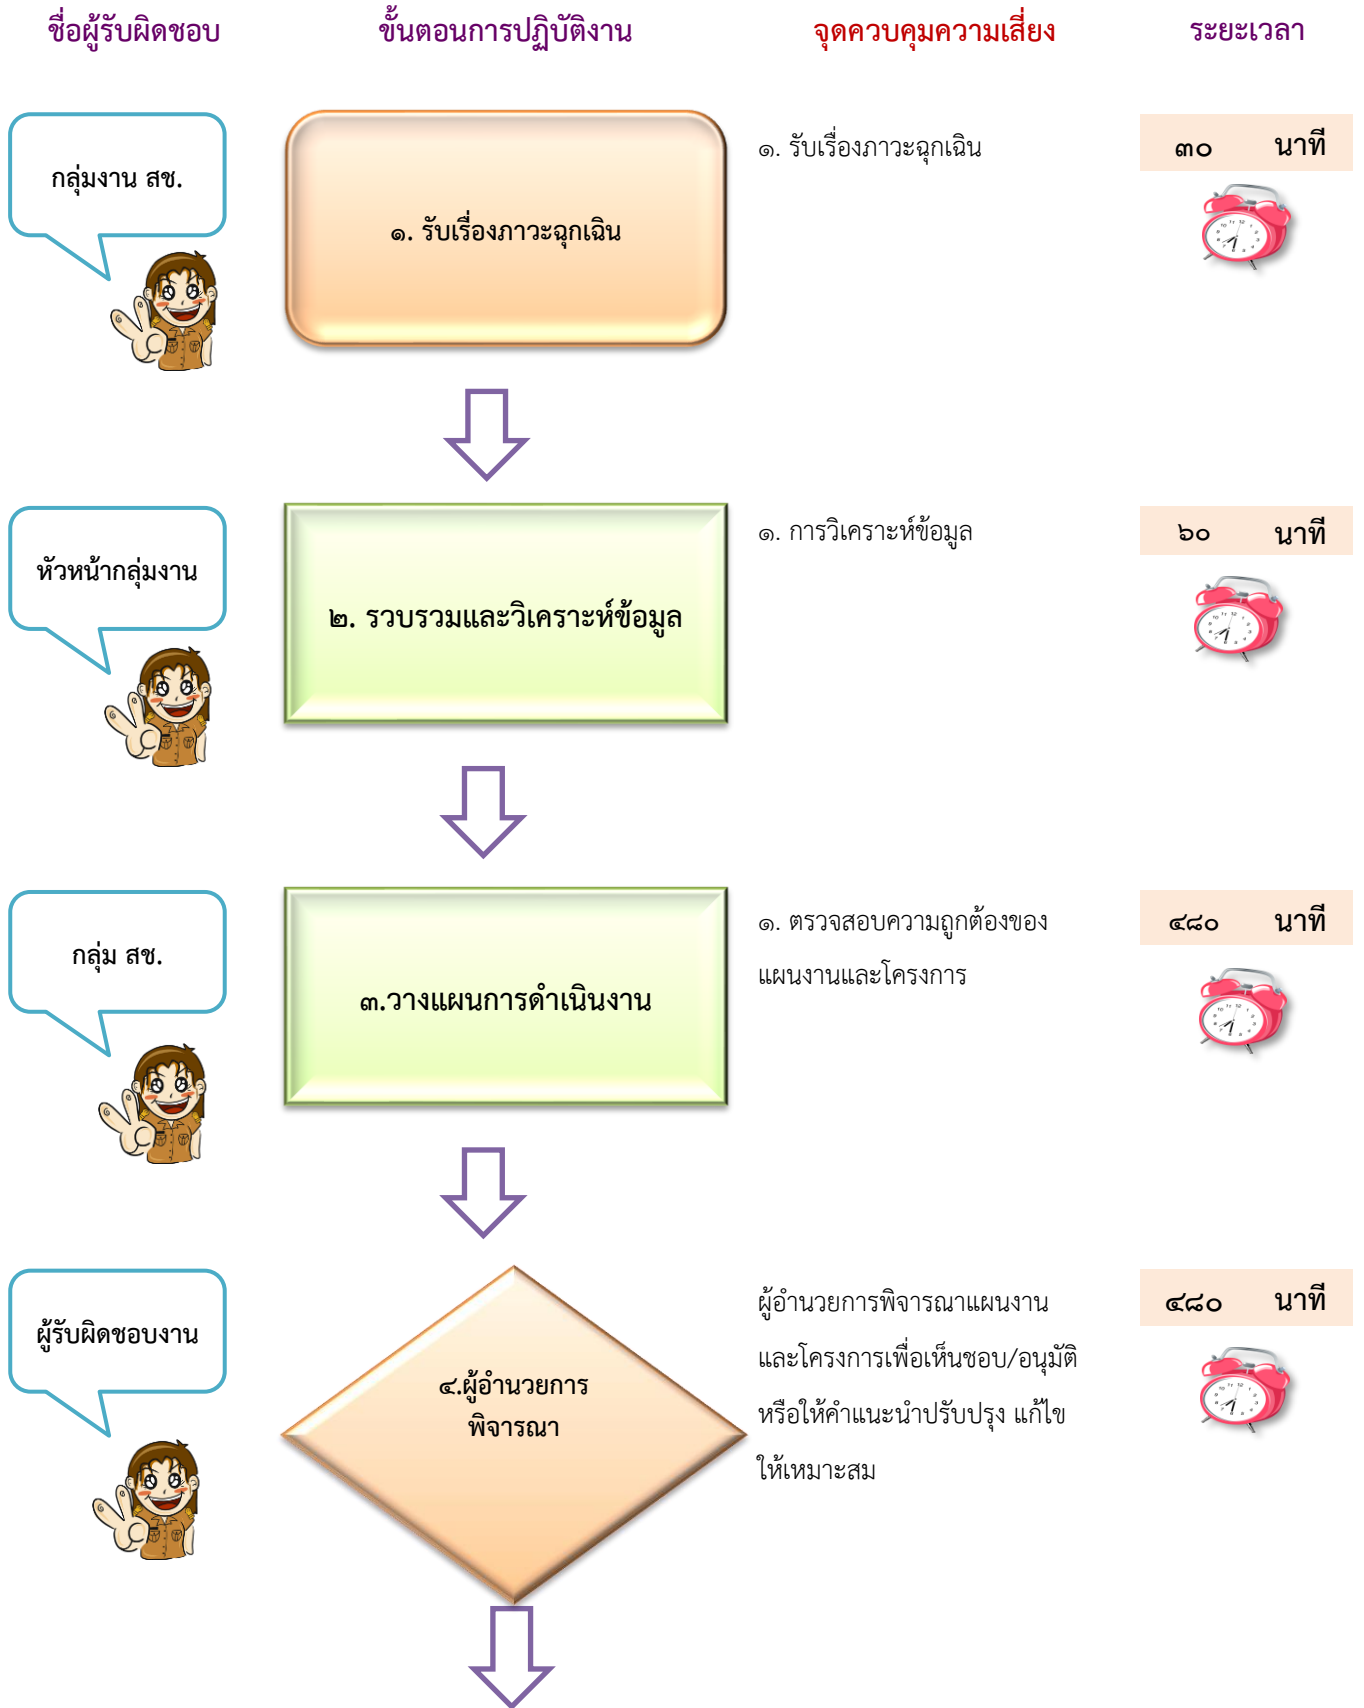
ชื่อผู้รับผิดชอบ

ขั้นตอนการปฏิบัติงาน

จุดควบคุมความเสี่ยง

ระยะเวลา

กลุ่มงาน สช.

๑. รับเรื่องภาวะฉุกเฉิน

๑. รับเรื่องภาวะฉุกเฉิน

๓๐ นาที

หัวหน้ากลุ่มงาน

๒. รวบรวมและวิเคราะห์ข้อมูล

๑. การวิเคราะห์ข้อมูล

๖๐ นาที

กลุ่ม สช.

๓.วางแผนการดำเนินงาน

๑. ตรวจสอบความถูกต้องของแผนงานและโครงการ

๔๘๐ นาที

ผู้รับผิดชอบงาน

๔.ผู้อำนวยการพิจารณา

ผู้อำนวยการพิจารณาแผนงานและโครงการเพื่อเห็นชอบ/อนุมัติ หรือให้คำแนะนำปรับปรุง แก้ไข ให้เหมาะสม

๔๘๐ นาที